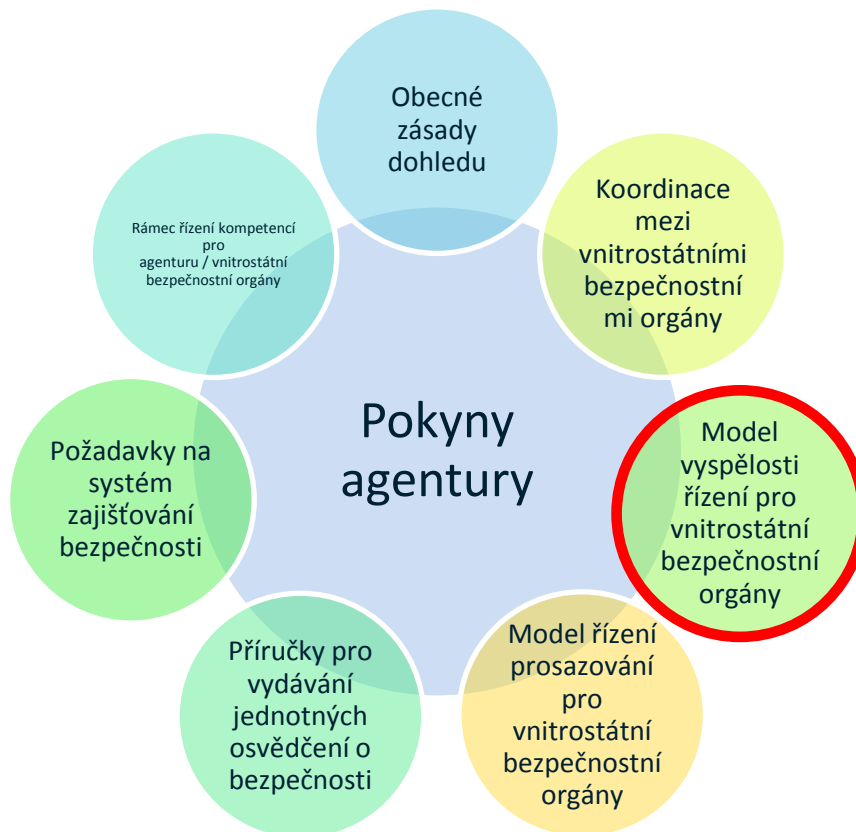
Obecné zásady dohledu

Koordinace mezi vnitrostátními bezpečnostní mi orgány

Model vyspělosti řízení pro vnitrostátní bezpečnostní orgány

Model řízení prosazování pro vnitrostátní bezpečnostní orgány

Příručky pro vydávání jednotných osvědčení o bezpečnosti

Požadavky na systém zajišťování bezpečnosti

Rámec řízení kompetencí pro agenturu / vnitrostátní bezpečnostní orgány

Pokyny agentury